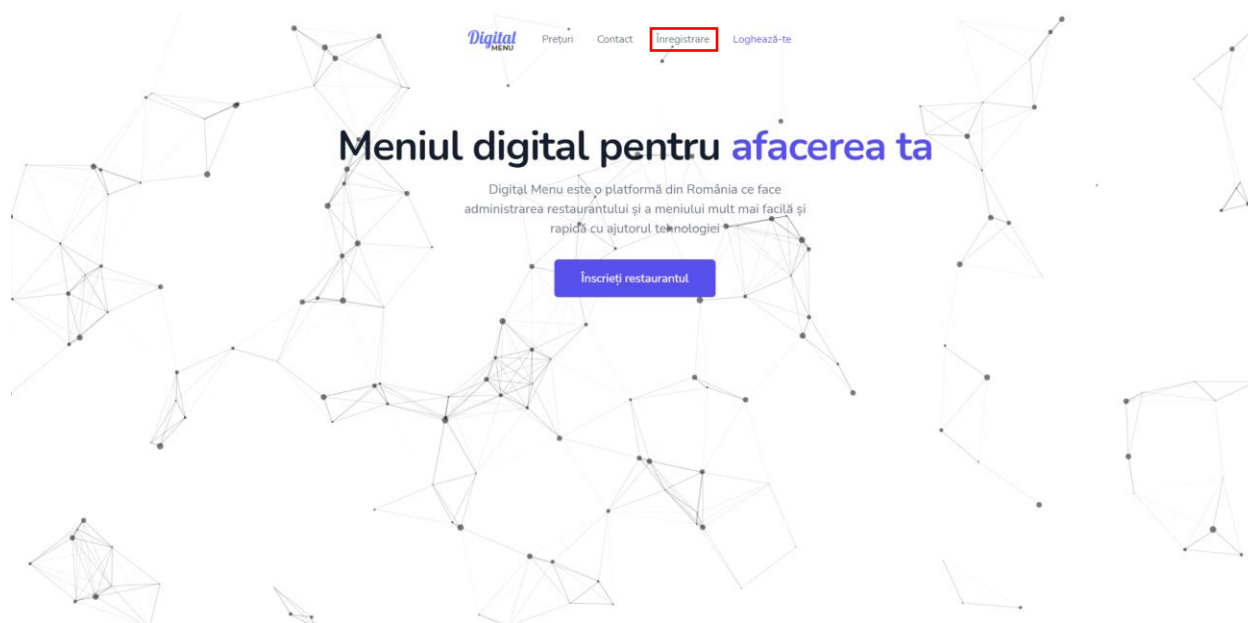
Digital MENU Prețuri Contact Înregistrare Loghează-te

Meniul digital pentru afacerea ta

Digital Menu este o platformă din România ce face administrarea restaurantului și a meniului mult mai facilă și rapidă cu ajutorul tehnologiei

Înscrieți restaurantul